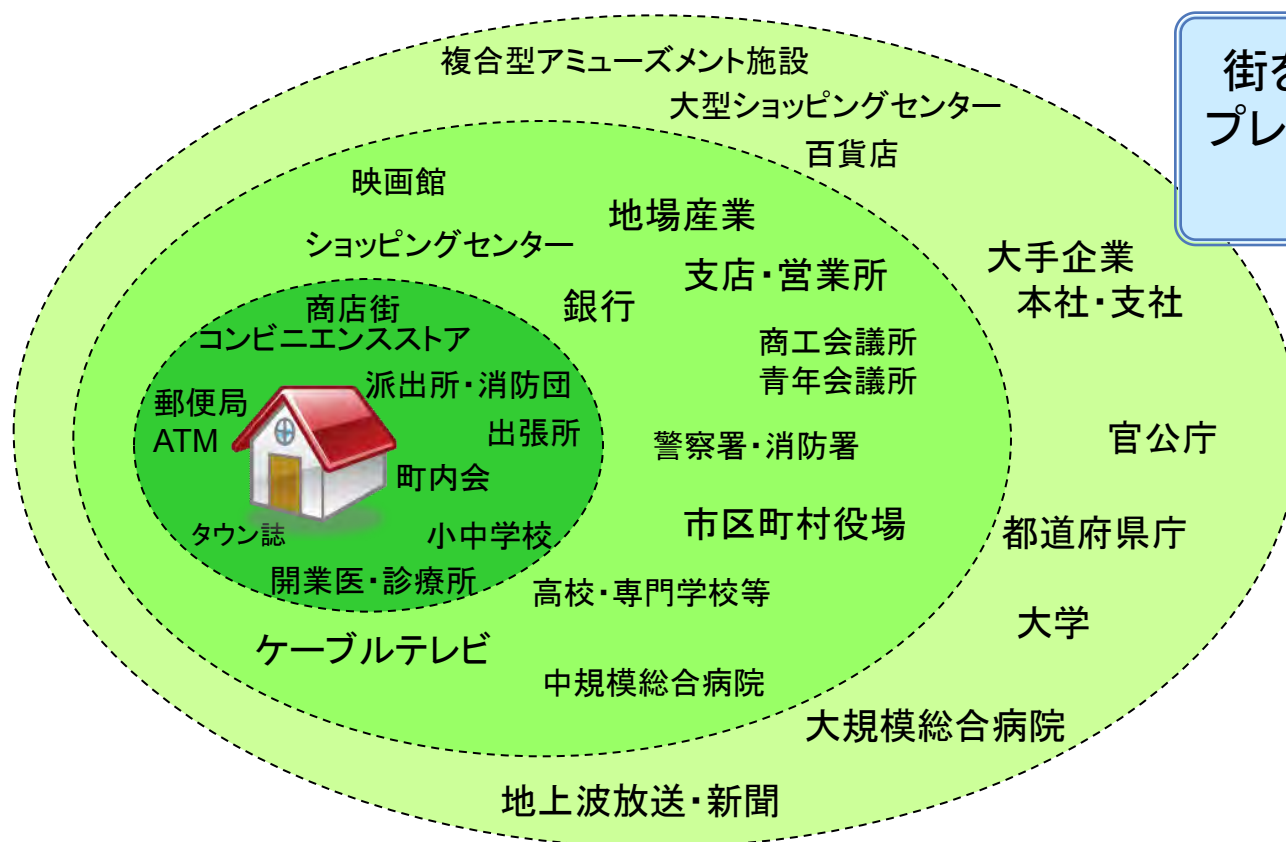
街を
プレ

複合型アミューズメント施設
大型ショッピングセンター
百貨店

映画館
地場産業
ショッピングセンター
支店・営業所
銀行
商工会議所
青年会議所
警察署・消防署
市区町村役場
高校・専門学校等
中規模総合病院
ケーブルテレビ

商店街
コンビニエンスストア
郵便局
ATM
派出所・消防団
出張所
町内会
タウン誌
小中学校
開業医・診療所

大手企業
本社・支社
官公庁
都道府県庁
大学
大規模総合病院
地上波放送・新聞